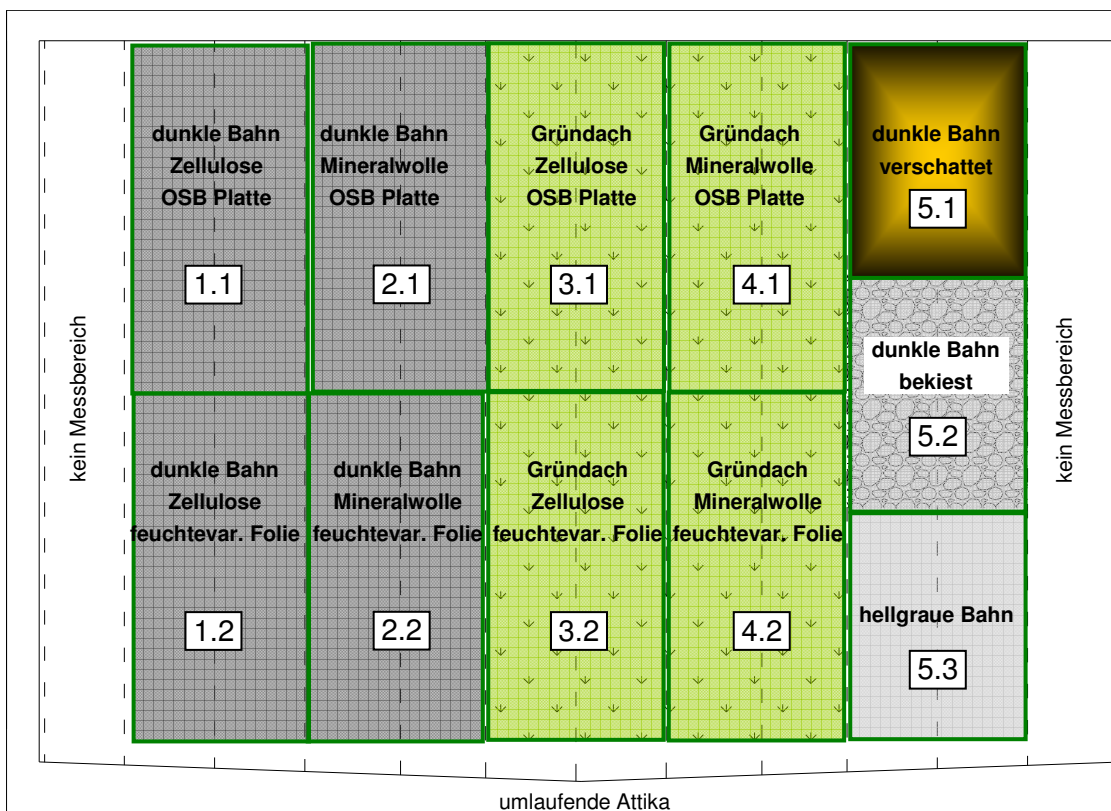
kein Messbereich

dunkle Bahn
Zellulose
OSB Platte

1.1

dunkle Bahn
Mineralwolle
OSB Platte

2.1

Gründach
Zellulose
OSB Platte

3.1

Gründach
Mineralwolle
OSB Platte

4.1

dunkle Bahn
verschattet

5.1

dunkle Bahn
bekiest

5.2

dunkle Bahn
Zellulose
feuchtevar. Folie

1.2

dunkle Bahn
Mineralwolle
feuchtevar. Folie

2.2

Gründach
Zellulose
feuchtevar. Folie

3.2

Gründach
Mineralwolle
feuchtevar. Folie

4.2

hellgraue Bahn

5.3

kein Messbereich

umlaufende Attika